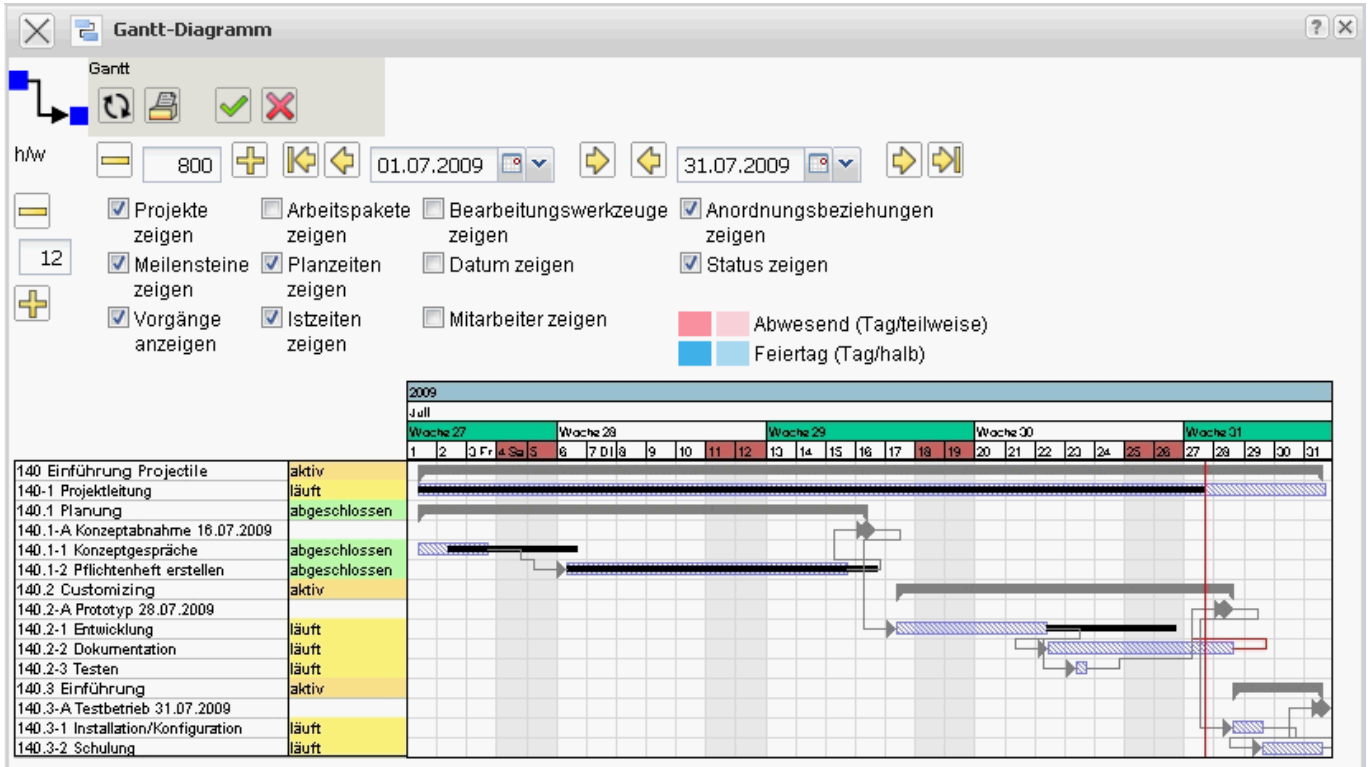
Gantt-Diagramm

Gantt

h/w 800 01.07.2009 31.07.2009

12

Projekte zeigen
Arbeitspakete zeigen
Bearbeitungswerkzeuge zeigen
Anordnungsbeziehungen zeigen
Meilensteine zeigen
Planzeiten zeigen
Datum zeigen
Status zeigen
Vorgänge anzeigen
Istzeiten zeigen
Mitarbeiter zeigen

Abwesend (Tag/teilweise)
Feiertag (Tag/halb)

2009
Juli
Woche 27 | Woche 28 | Woche 29 | Woche 30 | Woche 31
1 | 2 | 3 Fr | 4 Sa | 5 | 6 | 7 Di | 8 | 9 | 10 | 11 | 12 | 13 | 14 | 15 | 16 | 17 | 18 | 19 | 20 | 21 | 22 | 23 | 24 | 25 | 26 | 27 | 28 | 29 | 30 | 31

| | |
|---|---|
| 140 Einführung Projectile | aktiv |
| 140-1 Projektleitung | läuft |
| 140.1 Planung | abgeschlossen |
| 140.1-A Konzeptabnahme 16.07.2009 | |
| 140.1-1 Konzeptgespräche | abgeschlossen |
| 140.1-2 Pflichtenheft erstellen | abgeschlossen |
| 140.2 Customizing | aktiv |
| 140.2-A Prototyp 28.07.2009 | |
| 140.2-1 Entwicklung | läuft |
| 140.2-2 Dokumentation | läuft |
| 140.2-3 Testen | läuft |
| 140.3 Einführung | aktiv |
| 140.3-A Testbetrieb 31.07.2009 | |
| 140.3-1 Installation/Konfiguration | läuft |
| 140.3-2 Schulung | läuft |